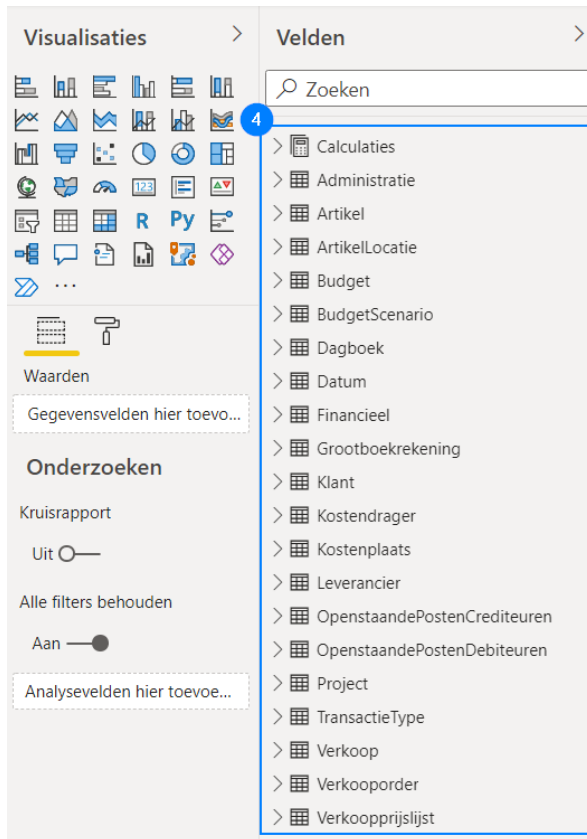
Visualisaties >

R Py
...

Waarden

Gegevensvelden hier toevo...

Onderzoeken

Kruisrapport

Uit

Alle filters behouden

Aan

Analysevelden hier toevoe...

Velden >

Zoeken

4

Calculaties
Administratie
Artikel
ArtikelLocatie
Budget
BudgetScenario
Dagboek
Datum
Financieel
Grootboekrekening
Klant
Kostendrager
Kostenplaats
Leverancier
OpenstaandePostenCrediteuren
OpenstaandePostenDebiteuren
Project
TransactieType
Verkoop
Verkooporder
Verkoopprijslijst